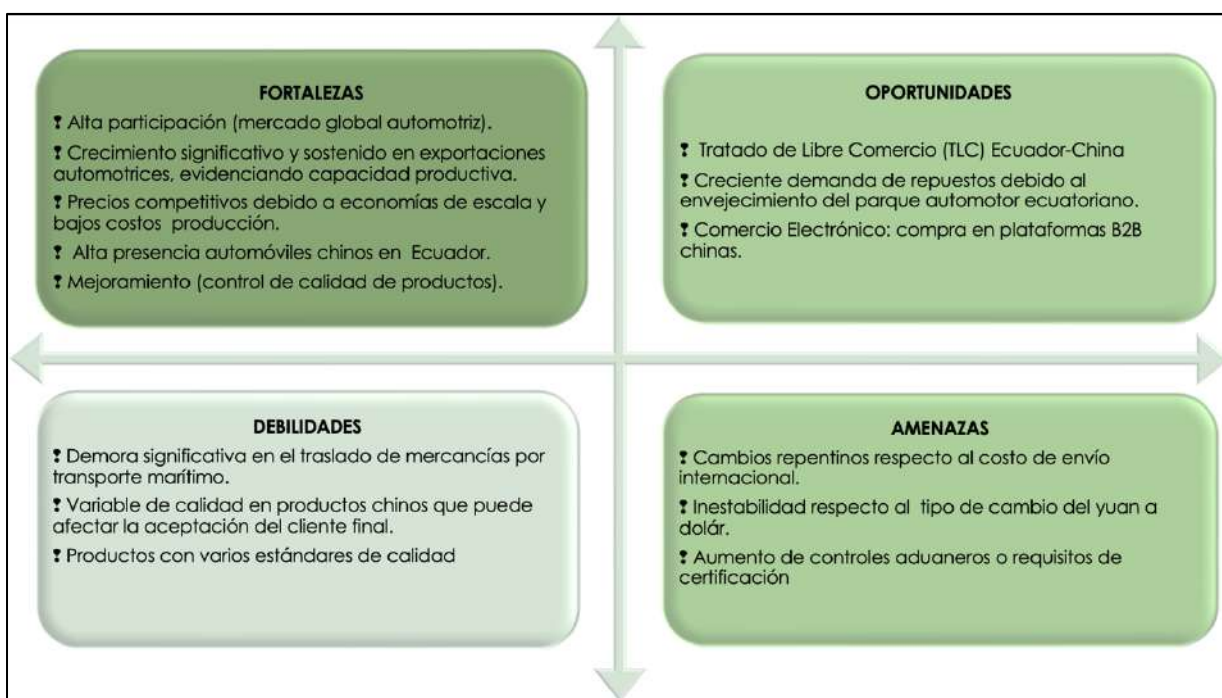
FORTALEZAS

❢ Alta participación (mercado global automotriz).

❢ Crecimiento significativo y sostenido en exportaciones automotrices, evidenciando capacidad productiva.

❢ Precios competitivos debido a economías de escala y bajos costos producción.

❢ Alta presencia automóviles chinos en Ecuador.

❢ Mejoramiento (control de calidad de productos).

OPORTUNIDADES

❢ Tratado de Libre Comercio (TLC) Ecuador-China

❢ Creciente demanda de repuestos debido al envejecimiento del parque automotor ecuatoriano.

❢ Comercio Electrónico: compra en plataformas B2B chinas.

DEBILIDADES

❢ Demora significativa en el traslado de mercancías por transporte marítimo.

❢ Variable de calidad en productos chinos que puede afectar la aceptación del cliente final.

❢ Productos con varios estándares de calidad

AMENAZAS

❢ Cambios repentinos respecto al costo de envío internacional.

❢ Inestabilidad respecto al tipo de cambio del yuan a dolár.

❢ Aumento de controles aduaneros o requisitos de certificación